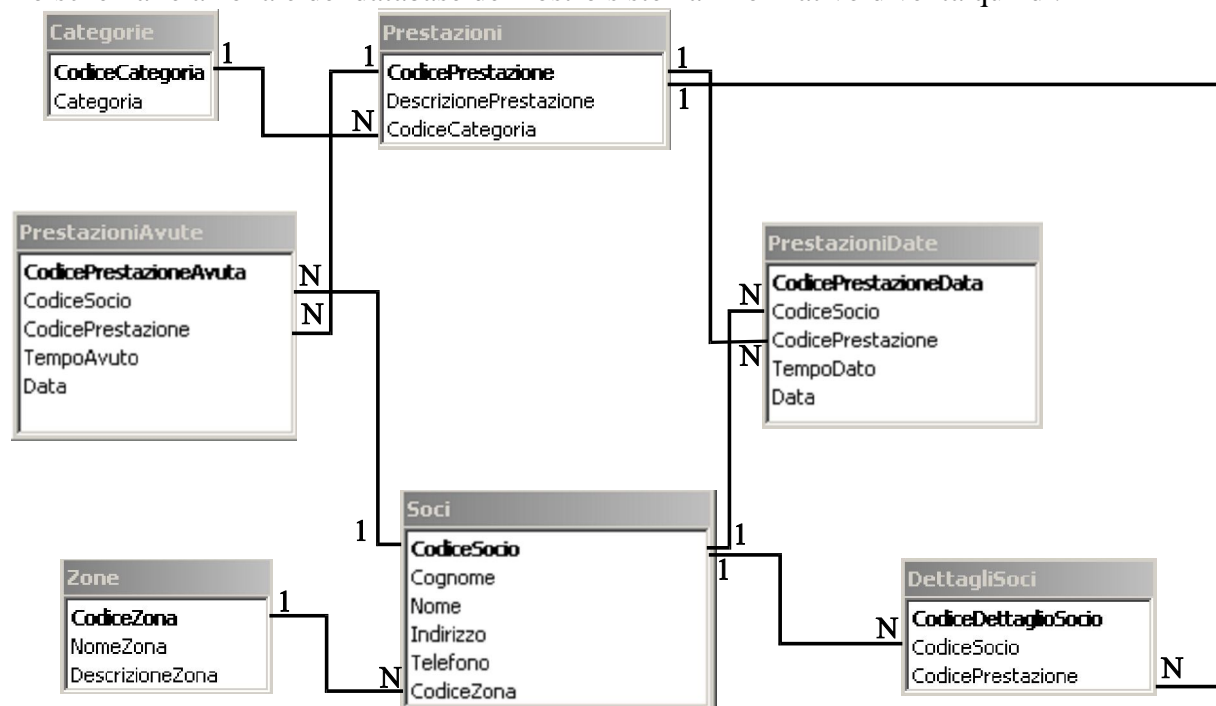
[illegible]

Categorie
CodiceCategoria
Categoria

Prestazioni
CodicePrestazione
DescrizionePrestazione
CodiceCategoria

PrestazioniAvute
CodicePrestazioneAvuta
CodiceSocio
CodicePrestazione
TempoAvuto
Data

PrestazioniDate
CodicePrestazioneData
CodiceSocio
CodicePrestazione
TempoDato
Data

Soci
CodiceSocio
Cognome
Nome
Indirizzo
Telefono
CodiceZona

Zone
CodiceZona
NomeZona
DescrizioneZona

DettagliSoci
CodiceDettaglioSocio
CodiceSocio
CodicePrestazione

1 1 N 1 1 N N N N 1 1 1 1 N N 1 N